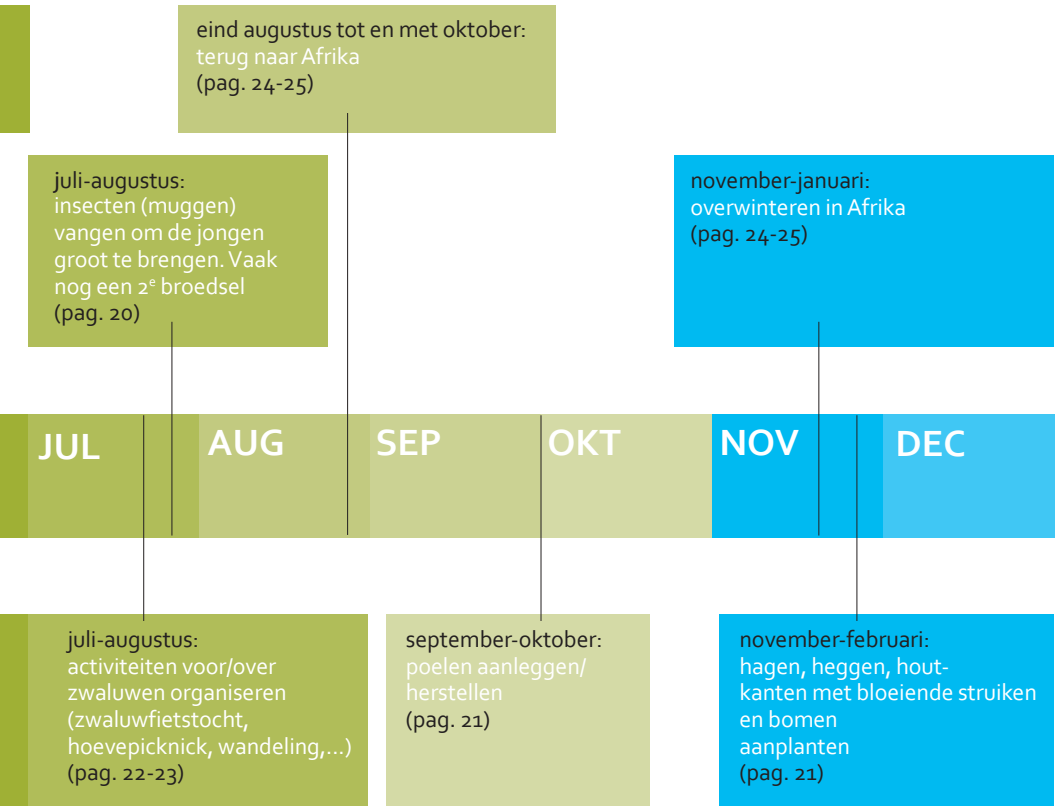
eind augustus tot en met oktober:
terug naar Afrika
(pag. 24-25)

juli-augustus:
insecten (muggen) vangen om de jongen groot te brengen. Vaak nog een $2^e$ broedsel
(pag. 20)

november-januari:
overwinteren in Afrika
(pag. 24-25)

JUL AUG SEP OKT NOV DEC

juli-augustus:
activiteiten voor/over zwaluwen organiseren (zwaluwfietstocht, hoevepicknick, wandeling,...)
(pag. 22-23)

september-oktober:
poelen aanleggen/ herstellen
(pag. 21)

november-februari:
hagen, heggen, houtkanten met bloeiende struiken en bomen
aanplanten
(pag. 21)